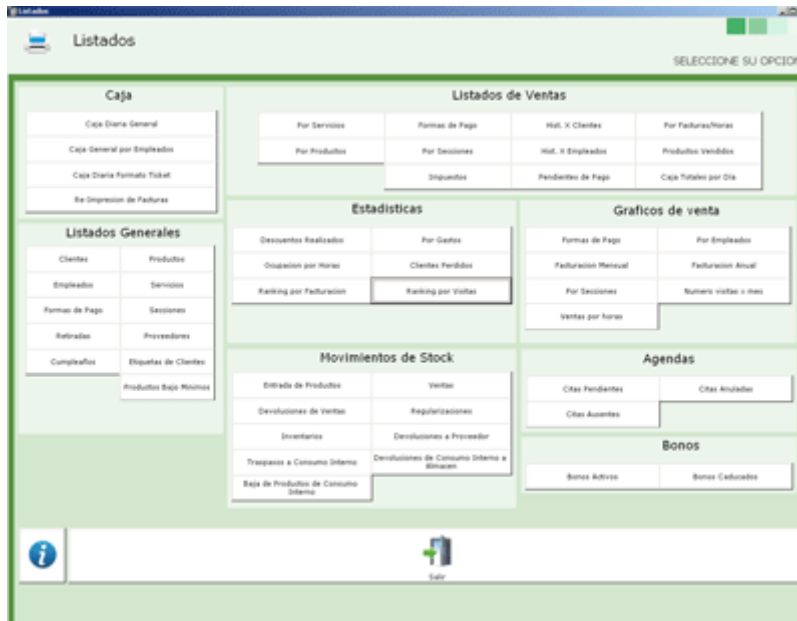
Listados

Listados

SELECCIONE SU OPCION

Caja

Caja Diaria General

Caja General por Empleados

Caja Diaria Formato Ticket

Re Impresion de Facturas

Listados de Ventas

| Por Servicios | Formas de Pago | Hist. X Clientes | Por Facturas/Horas |
|---|---|---|---|
| Por Productos | Por Sesiones | Hist. X Empleados | Productos Vendidos |
| | Impuestos | Pendientes de Pago | Caja Totales por Dia |

Listados Generales

| Clientes | Productos |
|---|---|
| Empleados | Servicios |
| Formas de Pago | Sesiones |
| Retiradas | Proveedores |
| Cumpleaños | Etiquetas de Clientes |
| | Productos Bajo Minimos |

Estadisticas

| Descuentos Realizados | Por Gastos |
|---|---|
| Ocupacion por Horas | Clientes Perdidos |
| Ranking por Facturacion | Ranking por Visitas |

Graficos de venta

| Formas de Pago | Por Empleados |
|---|---|
| Facturacion Mensual | Facturacion Anual |
| Por Sesiones | Numero visitas x mes |
| Ventas por horas | |

Movimientos de Stock

| Entrada de Productos | Ventas |
|---|---|
| Devoluciones de Ventas | Regularizaciones |
| Inventarios | Devoluciones a Proveedor |
| Traspasos a Consumo Interno | Devoluciones de Consumo Interno a Almacen |
| Baja de Productos de Consumo Interno | |

Agendas

| Citas Pendientes | Citas Anuladas |
|---|---|
| Citas Ausentes | |

Bonos

| Bonos Activos | Bonos Caducados |
|---|---|

Salir